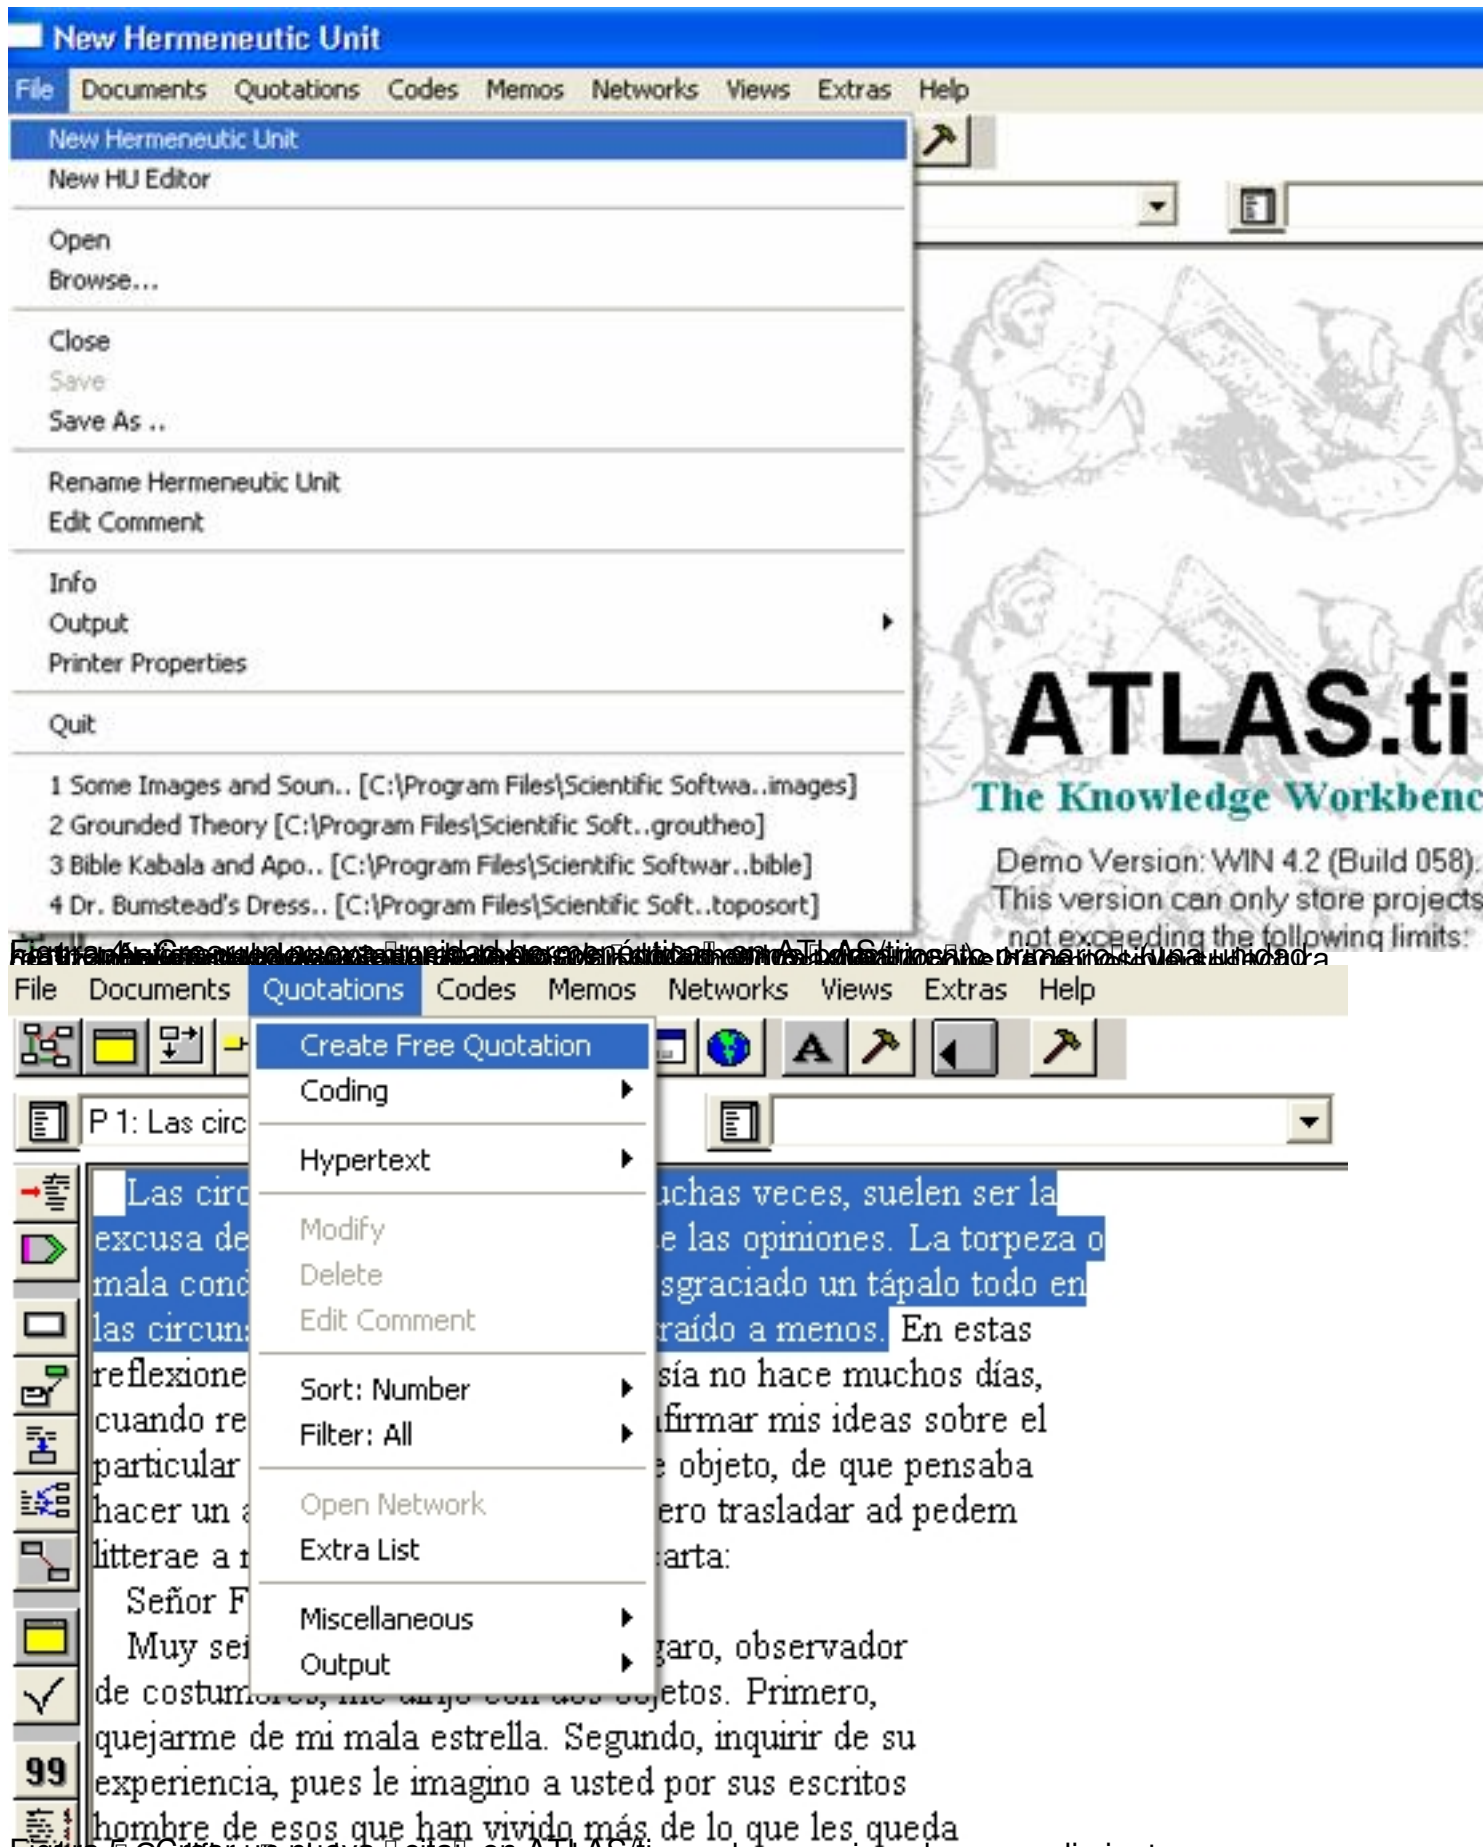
New Hermeneutic Unit

File Documents Quotations Codes Memos Networks Views Extras Help

New Hermeneutic Unit
New HU Editor
Open
Browse...
Close
Save
Save As ..
Rename Hermeneutic Unit
Edit Comment
Info
Output
Printer Properties
Quit
1 Some Images and Soun.. [C:\Program Files\Scientific Softwa..images]
2 Grounded Theory [C:\Program Files\Scientific Soft..groutheo]
3 Bible Kabala and Apo.. [C:\Program Files\Scientific Softwar..bible]
4 Dr. Bumstead's Dress.. [C:\Program Files\Scientific Soft..toposort]

ATLAS.ti
The Knowledge Workbenc
Demo Version: WIN 4.2 (Build 058)
This version can only store projects
not exceeding the following limits:

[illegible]

File Documents Quotations Codes Memos Networks Views Extras Help

Create Free Quotation
Coding
Hypertext
Modify
Delete
Edit Comment
Sort: Number
Filter: All
Open Network
Extra List
Miscellaneous
Output

P 1: Las circ

Las circ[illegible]uchas veces, suelen ser la excusa de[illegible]e las opiniones. La torpeza o mala cond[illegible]sgraciado un tápalo todo en las circun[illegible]raído a menos. En estas reflexione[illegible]sía no hace muchos días, cuando re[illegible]firmar mis ideas sobre el particular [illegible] objeto, de que pensaba hacer un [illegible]ero trasladar ad pedem litterae a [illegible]arta:
Señor F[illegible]
Muy se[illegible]garo, observador de costum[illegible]etos. Primero, quejarme de mi mala estrella. Segundo, inquirir de su experiencia, pues le imagino a usted por sus escritos hombre de esos que han vivido más de lo que les queda

99

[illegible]